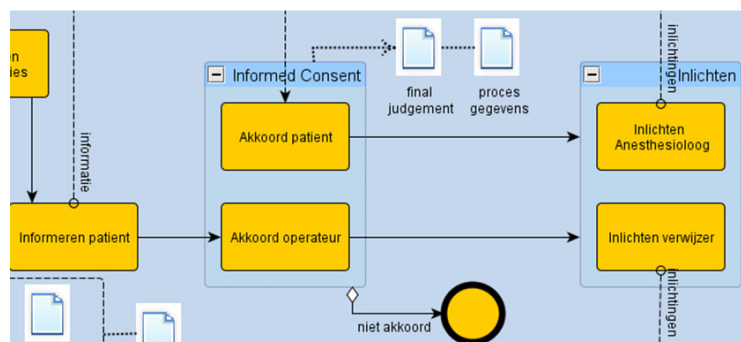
n
ies

informatie

Informeren patient

Informed Consent

Akkoord patient

Akkoord operateur

final judgement

proces gegevens

niet akkoord

Inlichten

inlichtingen

Inlichten Anesthesioloog

Inlichten verwijzer

inlichtingen